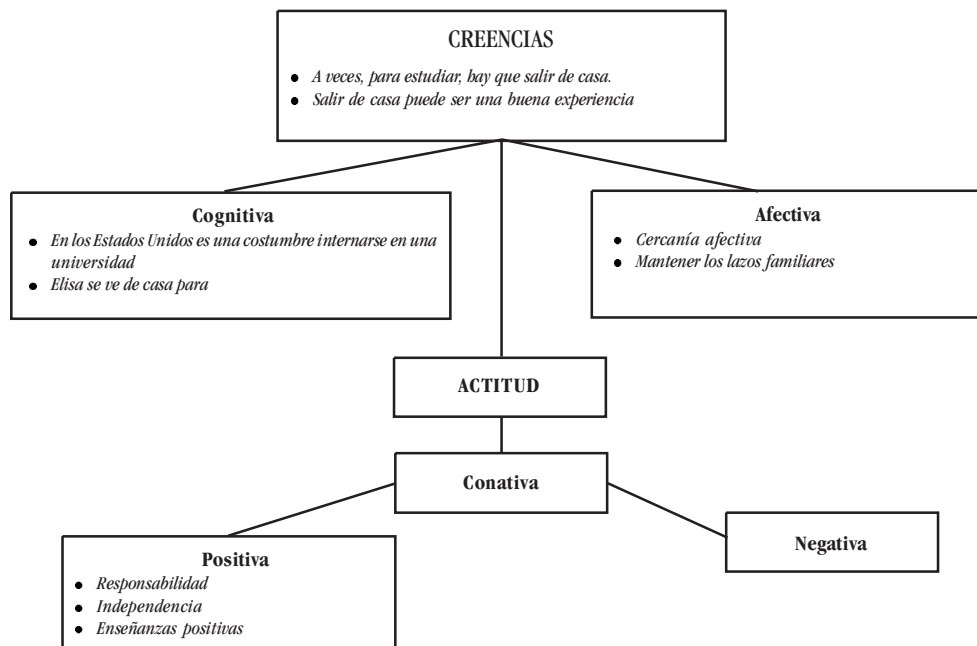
CREENCIAS

- A veces, para estudiar, hay que salir de casa.
- Salir de casa puede ser una buena experiencia

Cognitiva

- En los Estados Unidos es una costumbre internarse en una universidad
- Elisa se ve de casa para

Afectiva

- Cercanía afectiva
- Mantener los lazos familiares

ACTITUD

Conativa

Positiva

- Responsabilidad
- Independencia
- Enseñanzas positivas

Negativa